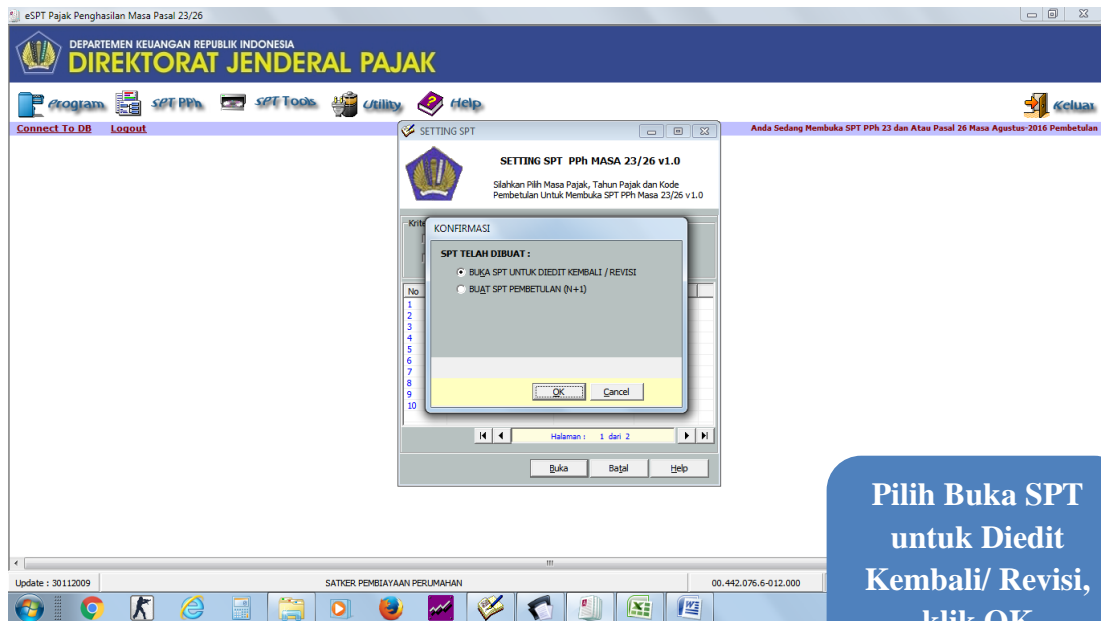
eSPT Pajak Penghasilan Masa Pasal 23/26

DEPARTEMEN KEUANGAN REPUBLIK INDONESIA
DIREKTORAT JENDERAL PAJAK

Program SPT PPh SPT Tools Utility Help Keluar

Connect To DB Logout

Anda Sedang Membuka SPT PPh 23 dan Atau Pasal 26 Masa Agustus-2016 Pembetulan

SETTING SPT

SETTING SPT PPh MASA 23/26 v1.0

Silahkan Pilih Masa Pajak, Tahun Pajak dan Kode Pembetulan Untuk Membuka SPT PPh Masa 23/26 v1.0

Krit

KONFIRMASI

SPT TELAH DIBUAT :

BUKA SPT UNTUK DIEDIT KEMBALI / REVISI

BUAT SPT PEMBETULAN (N+1)

OK Cancel

No
1
2
3
4
5
6
7
8
9
10

Halaman : 1 dari 2

Buka Batal Help

Pilih Buka SPT untuk Diedit Kembali/ Revisi, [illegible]

Update : 30112009

SATKER PEMBIAYAAN PERUMAHAN

00.442.076.6-012.000